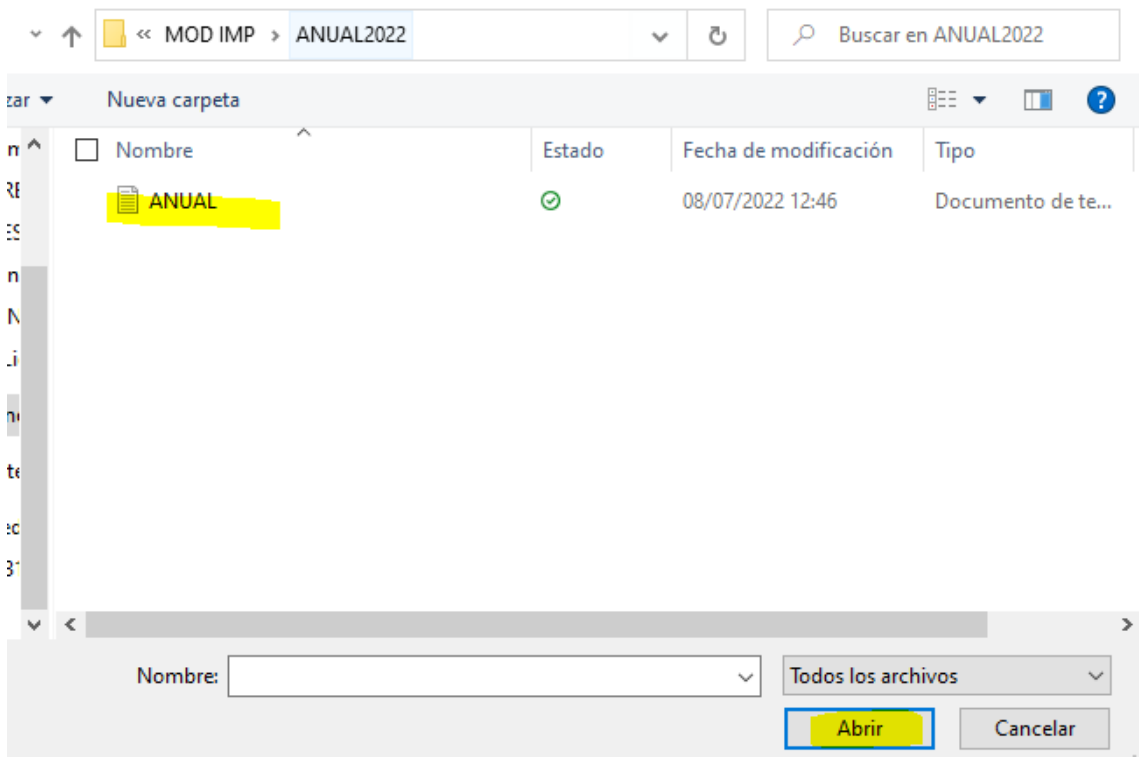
« MOD IMP › ANUAL2022

Buscar en ANUAL2022

zar ▾

Nueva carpeta

| Nombre | Estado | Fecha de modificación | Tipo |
|---|---|---|---|
| ANUAL | | 08/07/2022 12:46 | Documento de te... |

Nombre:

Todos los archivos

Abrir

Cancelar